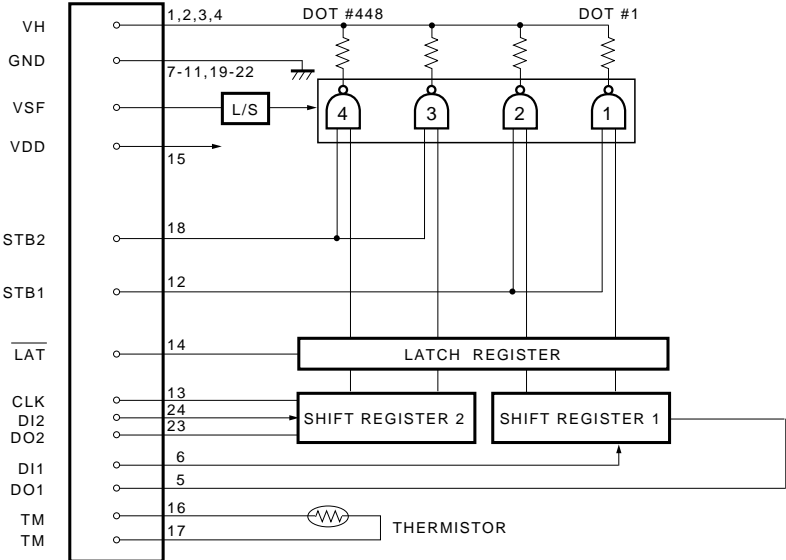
VH
GND
VSF
VDD
STB2
STB1
$\overline{LAT}$
CLK
DI2
DO2
DI1
DO1
TM
TM

1,2,3,4
DOT #448
DOT #1
7-11,19-22
L/S
4
3
2
1
15
18
12
14
LATCH REGISTER
13
24
23
SHIFT REGISTER 2
SHIFT REGISTER 1
6
5
16
17
THERMISTOR